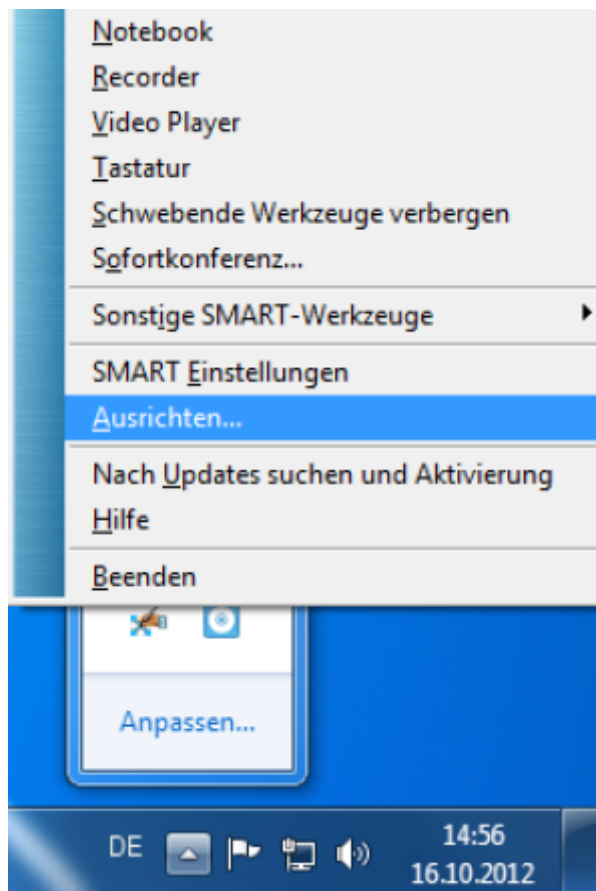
Notebook
Recorder
Video Player
Tastatur
Schwebende Werkzeuge verbergen
Sofortkonferenz...
Sonstige SMART-Werkzeuge
SMART Einstellungen
Ausrichten...
Nach Updates suchen und Aktivierung
Hilfe
Beenden

Anpassen...

DE
14:56
16.10.2012